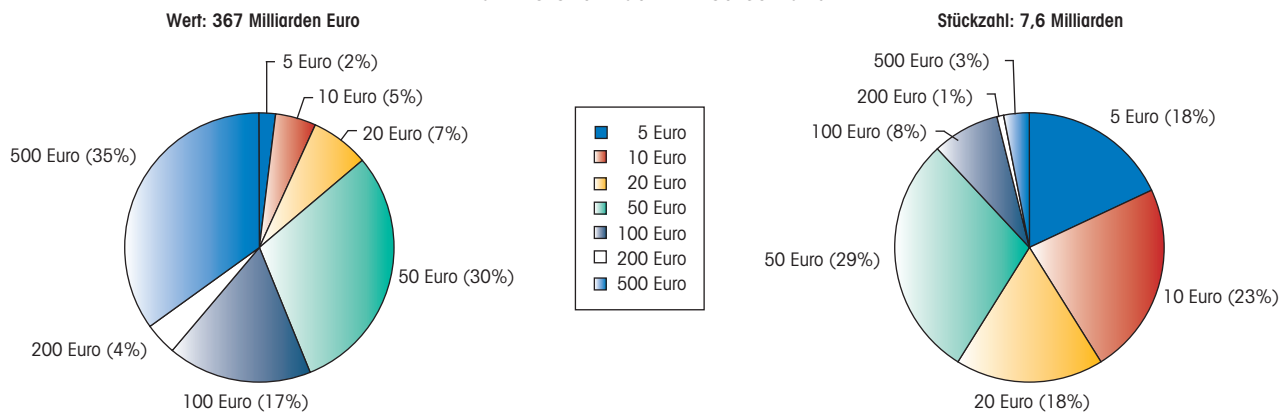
Wert: 367 Milliarden Euro

5 Euro (2%)
10 Euro (5%)
20 Euro (7%)
500 Euro (35%)
50 Euro (30%)
200 Euro (4%)
100 Euro (17%)

5 Euro
10 Euro
20 Euro
50 Euro
100 Euro
200 Euro
500 Euro

Stückzahl: 7,6 Milliarden

500 Euro (3%)
200 Euro (1%)
100 Euro (8%)
5 Euro (18%)
50 Euro (29%)
10 Euro (23%)
20 Euro (18%)